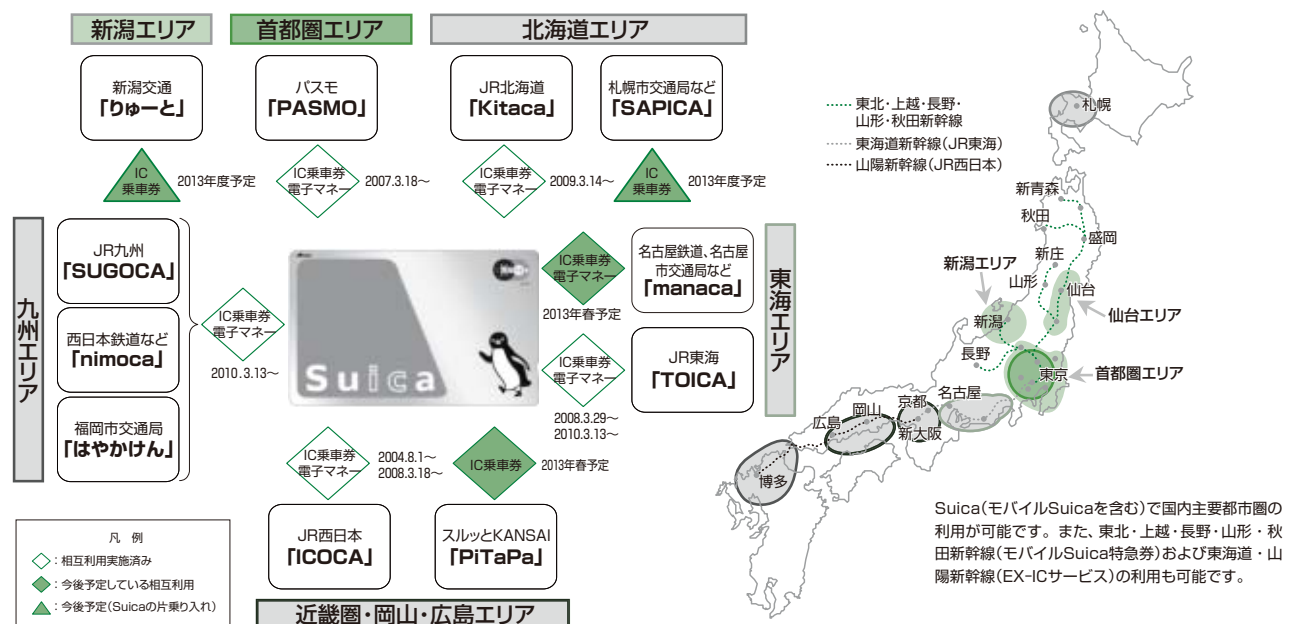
新潟エリア

首都圏エリア

北海道エリア

新潟交通
「りゅーと」

パスモ
「PASMO」

JR北海道
「Kitaca」

札幌市交通局など
「SAPICA」

IC 乗車券 2013年度予定

IC乗車券 電子マネー 2007.3.18〜

IC乗車券 電子マネー 2009.3.14〜

IC 乗車券 2013年度予定

九州エリア

JR九州
「SUGOCA」

西日本鉄道など
「nimoca」

福岡市交通局
「はやかけん」

IC乗車券 電子マネー 2010.3.13〜

Suica

IC乗車券 電子マネー 2013年春予定

名古屋鉄道、名古屋市交通局など
「manaca」

東海エリア

IC乗車券 電子マネー 2008.3.29〜 2010.3.13〜

JR東海
「TOICA」

IC乗車券 電子マネー 2004.8.1〜 2008.3.18〜

IC乗車券 2013年春予定

JR西日本
「ICOCA」

スルッとKANSAI
「PiTaPa」

近畿圏・岡山・広島エリア

凡 例
：相互利用実施済み
：今後予定している相互利用
：今後予定（Suicaの片乗り入れ）

東北・上越・長野・山形・秋田新幹線
東海道新幹線（JR東海）
山陽新幹線（JR西日本）

札幌
新青森
秋田
盛岡
新庄
山形
仙台
新潟エリア
新潟
仙台エリア
長野
東京
首都圏エリア
名古屋
京都
新大阪
岡山
広島
博多

Suica（モバイルSuicaを含む）で国内主要都市圏の利用が可能です。また、東北・上越・長野・山形・秋田新幹線（モバイルSuica特急券）および東海道・山陽新幹線（EX-ICサービス）の利用も可能です。